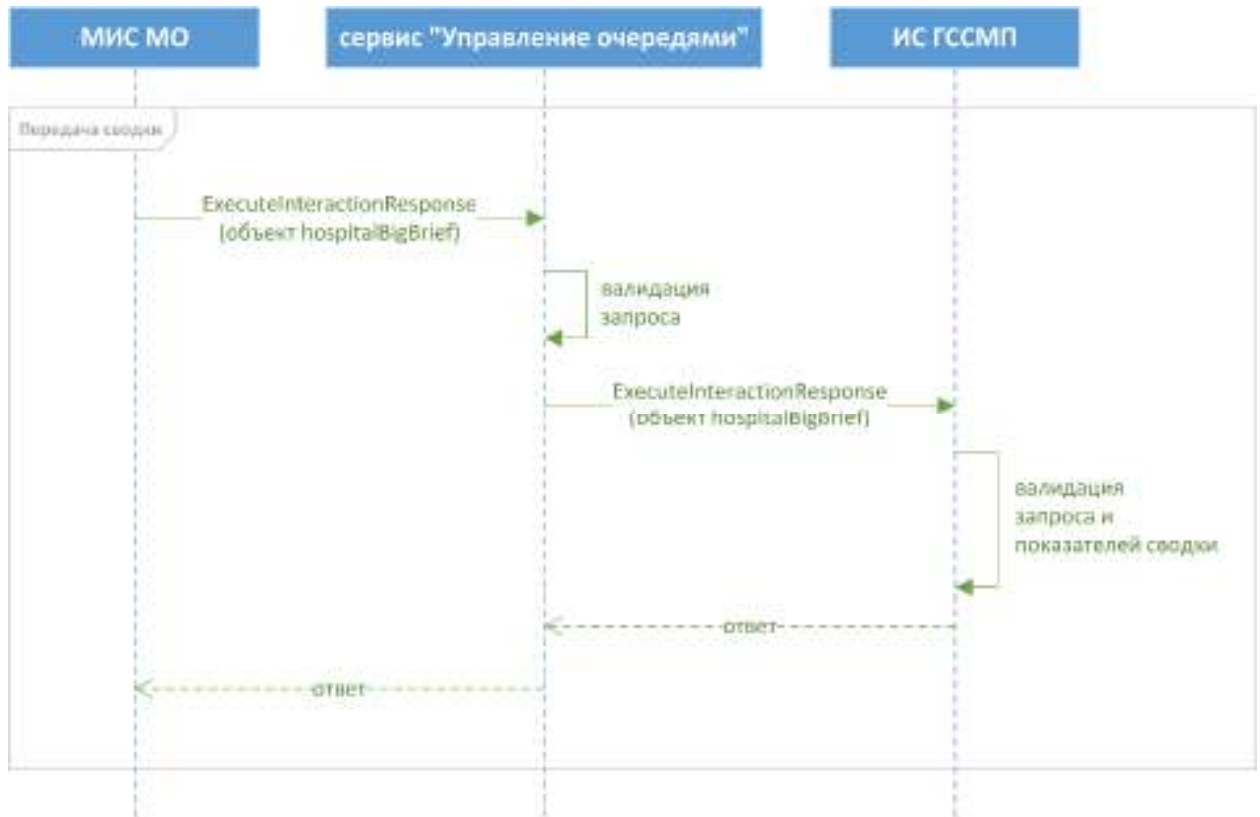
МИС МО

сервис "Управление очередями"

ИС ГССМП

Передача сводки

ExecuteInteractionResponse (объект hospitalBigBrief)

валидация запроса

ExecuteInteractionResponse (объект hospitalBigBrief)

валидация запроса и показателей сводки

ответ

ответ